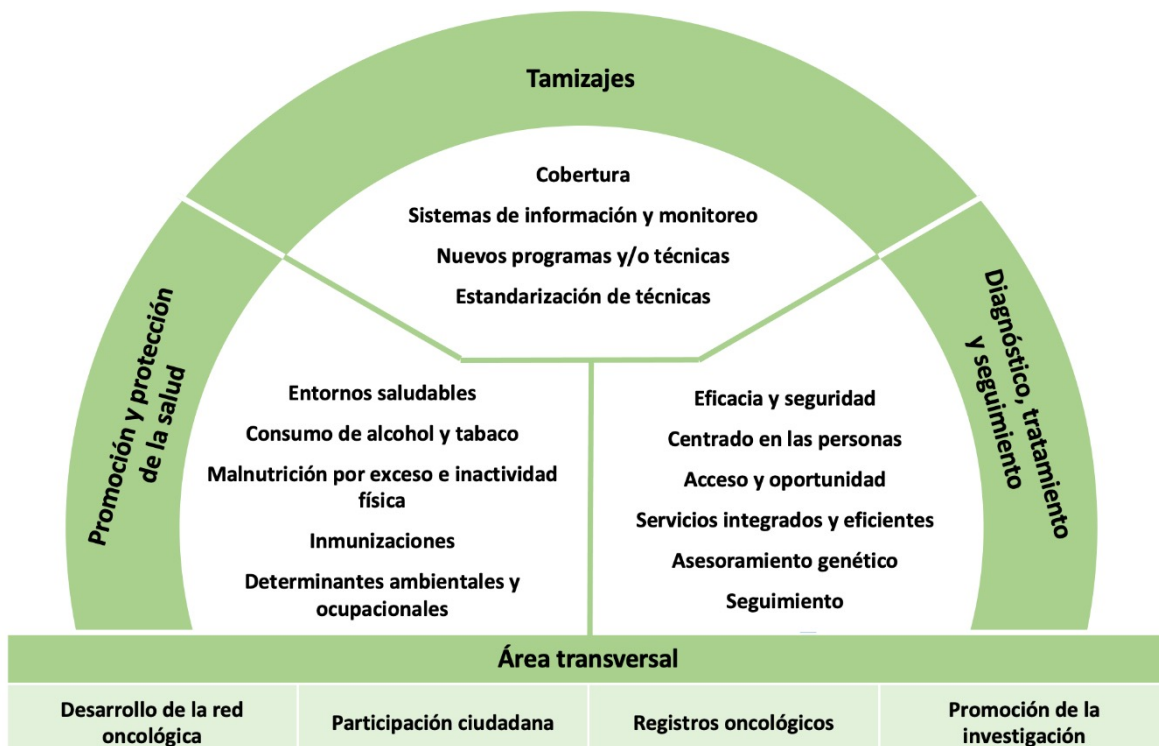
Tamizajes

Cobertura
Sistemas de información y monitoreo
Nuevos programas y/o técnicas
Estandarización de técnicas

Promoción y protección de la salud

Entornos saludables
Consumo de alcohol y tabaco
Malnutrición por exceso e inactividad física
Inmunizaciones
Determinantes ambientales y ocupacionales

Diagnóstico, tratamiento y seguimiento

Eficacia y seguridad
Centrado en las personas
Acceso y oportunidad
Servicios integrados y eficientes
Asesoramiento genético
Seguimiento

Área transversal

| Desarrollo de la red oncológica | Participación ciudadana | Registros oncológicos | Promoción de la investigación |
|---|---|---|---|